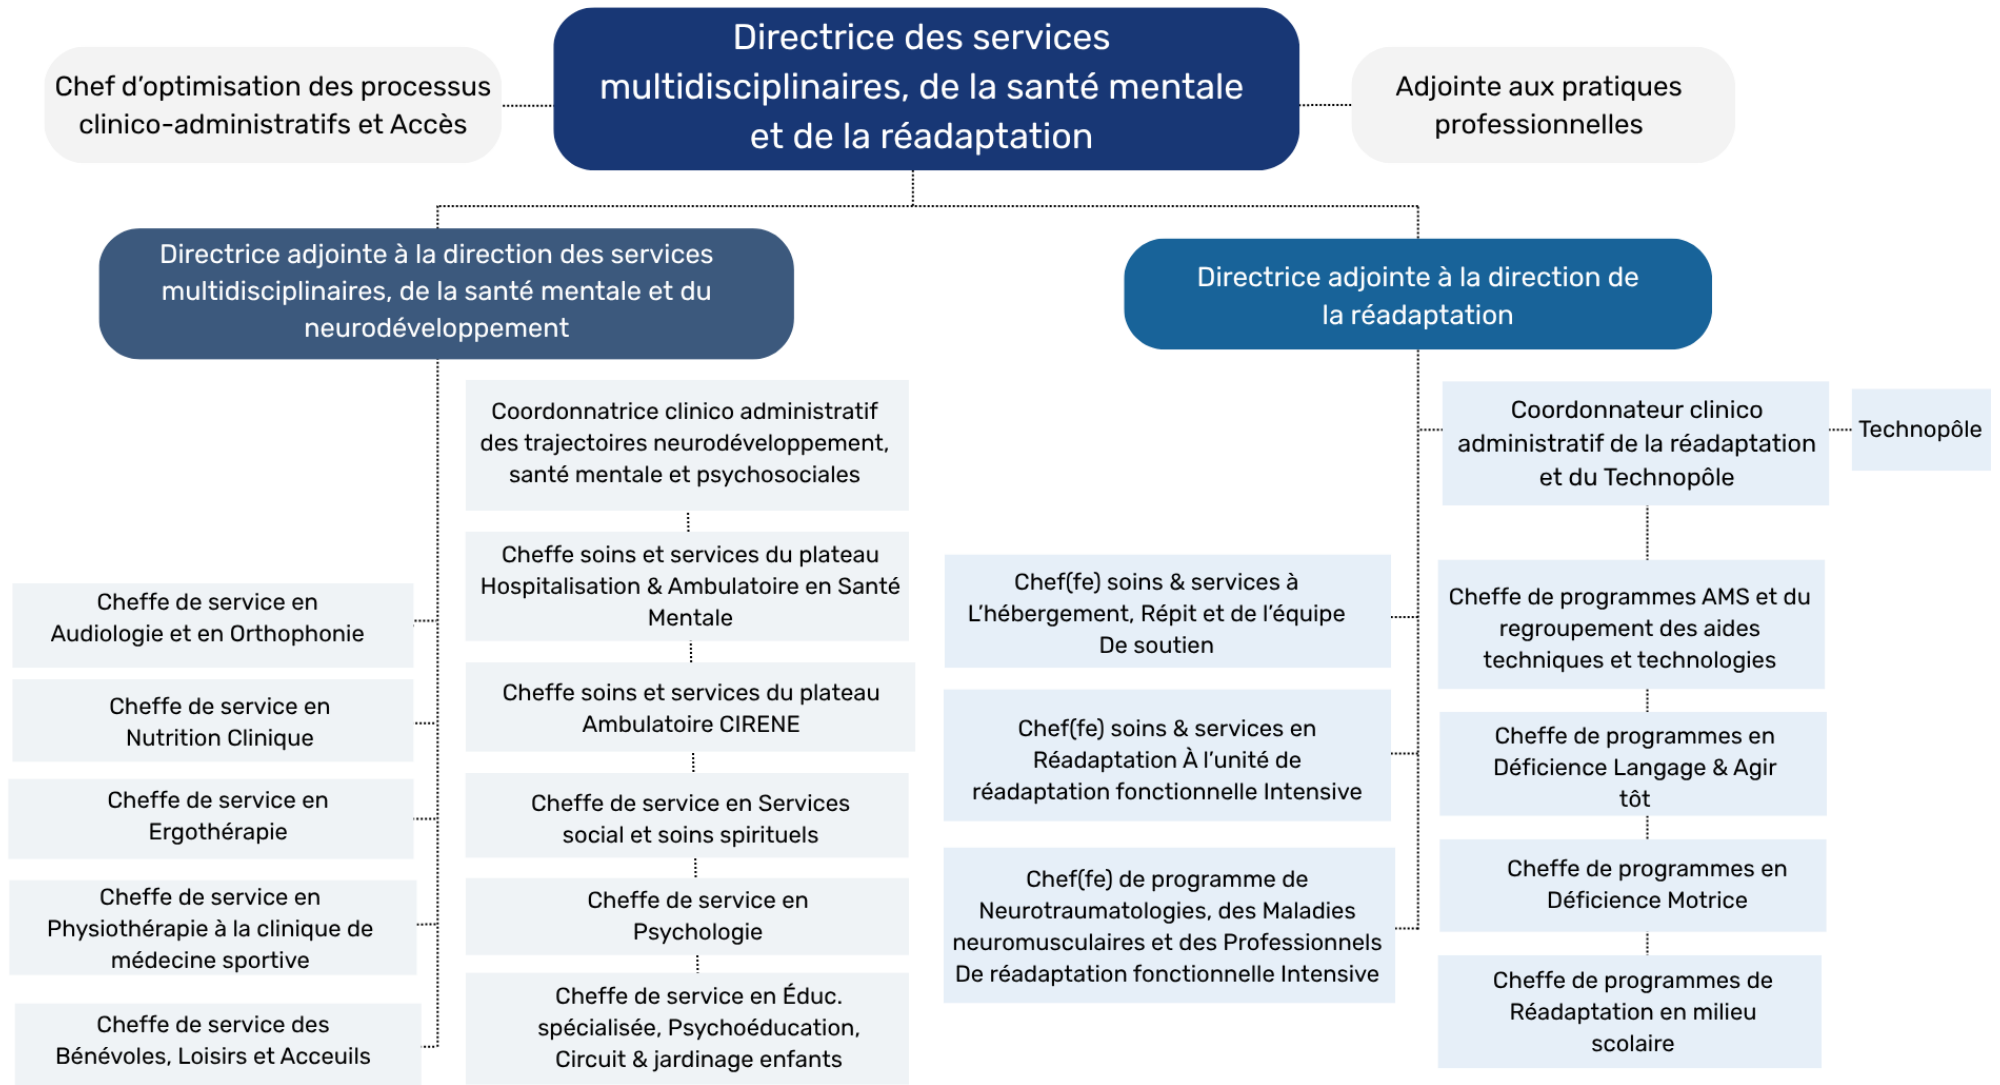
Chef d’optimisation des processus clinico-administratifs et Accès

Directrice des services multidisciplinaires, de la santé mentale et de la réadaptation

Adjointe aux pratiques professionnelles

Directrice adjointe à la direction des services multidisciplinaires, de la santé mentale et du neurodéveloppement

Directrice adjointe à la direction de la réadaptation

Cheffe de service en Audiologie et en Orthophonie

Cheffe de service en Nutrition Clinique

Cheffe de service en Ergothérapie

Cheffe de service en Physiothérapie à la clinique de médecine sportive

Cheffe de service des Bénévoles, Loisirs et Acceuils

Coordonnatrice clinico administratif des trajectoires neurodéveloppement, santé mentale et psychosociales

Cheffe soins et services du plateau Hospitalisation & Ambulatoire en Santé Mentale

Cheffe soins et services du plateau Ambulatoire CIRENE

Cheffe de service en Services social et soins spirituels

Cheffe de service en Psychologie

Cheffe de service en Éduc. spécialisée, Psychoéducation, Circuit & jardinage enfants

Chef(fe) soins & services à L’hébergement, Répit et de l’équipe De soutien

Chef(fe) soins & services en Réadaptation À l’unité de réadaptation fonctionnelle Intensive

Chef(fe) de programme de Neurotraumatologies, des Maladies neuromusculaires et des Professionnels De réadaptation fonctionnelle Intensive

Coordonnateur clinico administratif de la réadaptation et du Technopôle

Technopôle

Cheffe de programmes AMS et du regroupement des aides techniques et technologies

Cheffe de programmes en Déficience Langage & Agir tôt

Cheffe de programmes en Déficience Motrice

Cheffe de programmes de Réadaptation en milieu scolaire